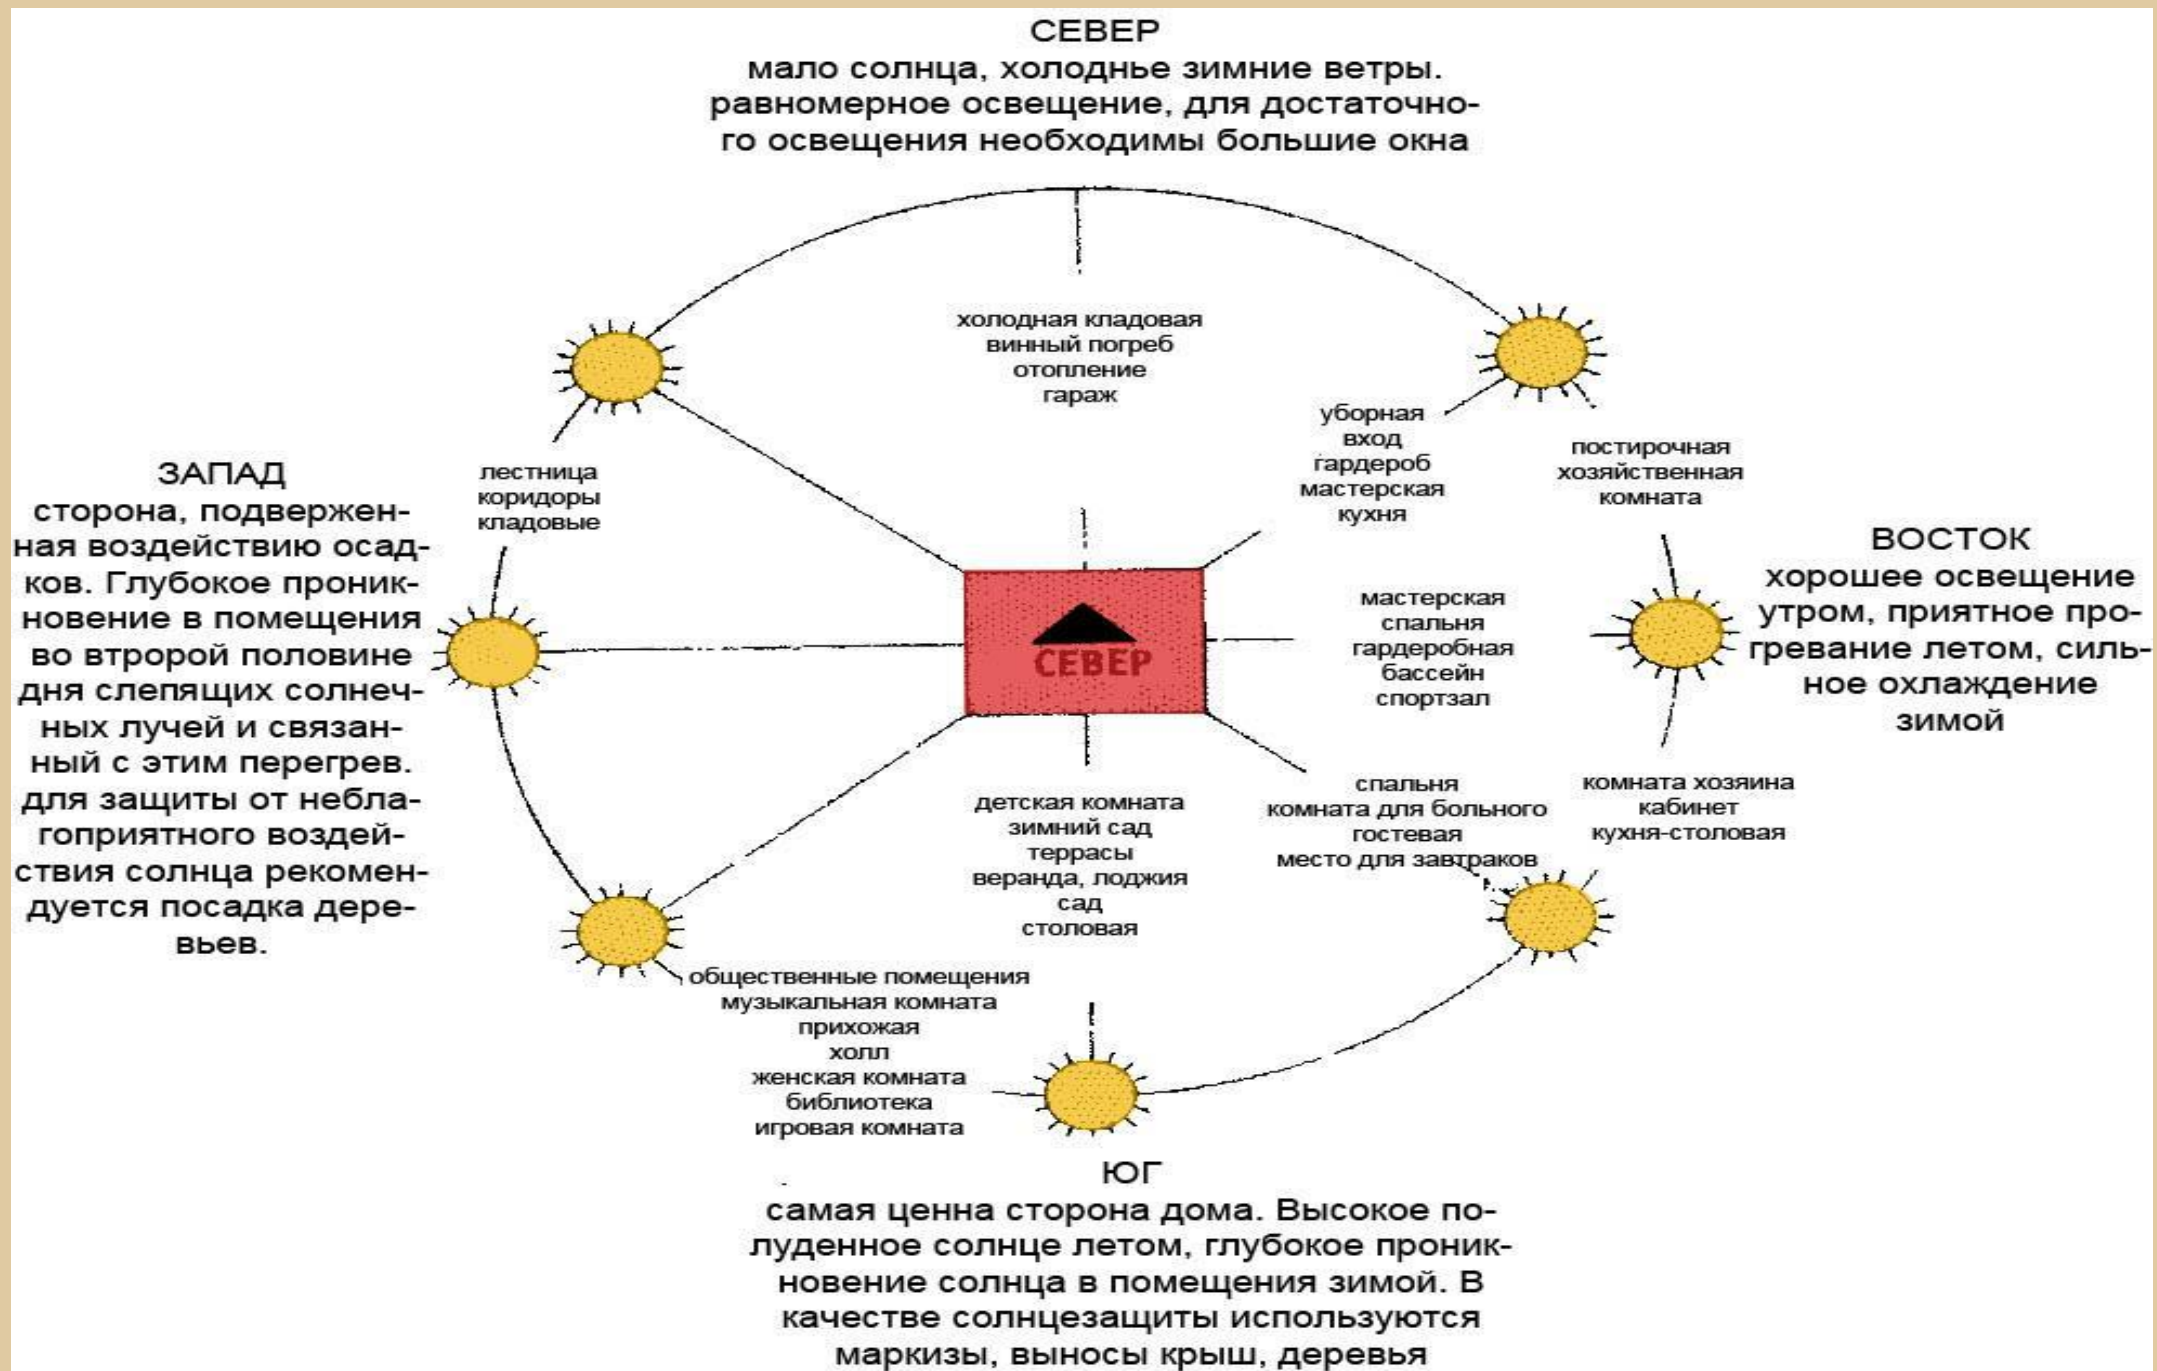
СЕВЕР
мало солнца, холодньe зимние ветры. равномерное освещение, для достаточного освещения необходимы большие окна

холодная кладовая
винный погреб
отопление
гараж

уборная
вход
гардероб
мастерская
кухня

постирочная
хозяйственная
комната

лестница
коридоры
кладовые

ЗАПАД
сторона, подверженная воздействию осадков. Глубокое проникновение в помещения во второй половине дня слепящих солнечных лучей и связанный с этим перегрев. для защиты от неблагоприятного воздействия солнца рекомендуется посадка деревьев.

СЕВЕР

мастерская
спальня
гардеробная
бассейн
спортзал

ВОСТОК
хорошее освещение утром, приятное прогревание летом, сильное охлаждение зимой

детская комната
зимний сад
террасы
веранда, лоджия
сад
столовая

спальня
комната для больного
гостевая
место для завтраков

комната хозяина
кабинет
кухня-столовая

общественные помещения
музыкальная комната
прихожая
холл
женская комната
библиотека
игровая комната

ЮГ
самая ценна сторона дома. Высокое полуденное солнце летом, глубокое проникновение солнца в помещения зимой. В качестве солнцезащиты используются маркизы, выносы крыш, деревья